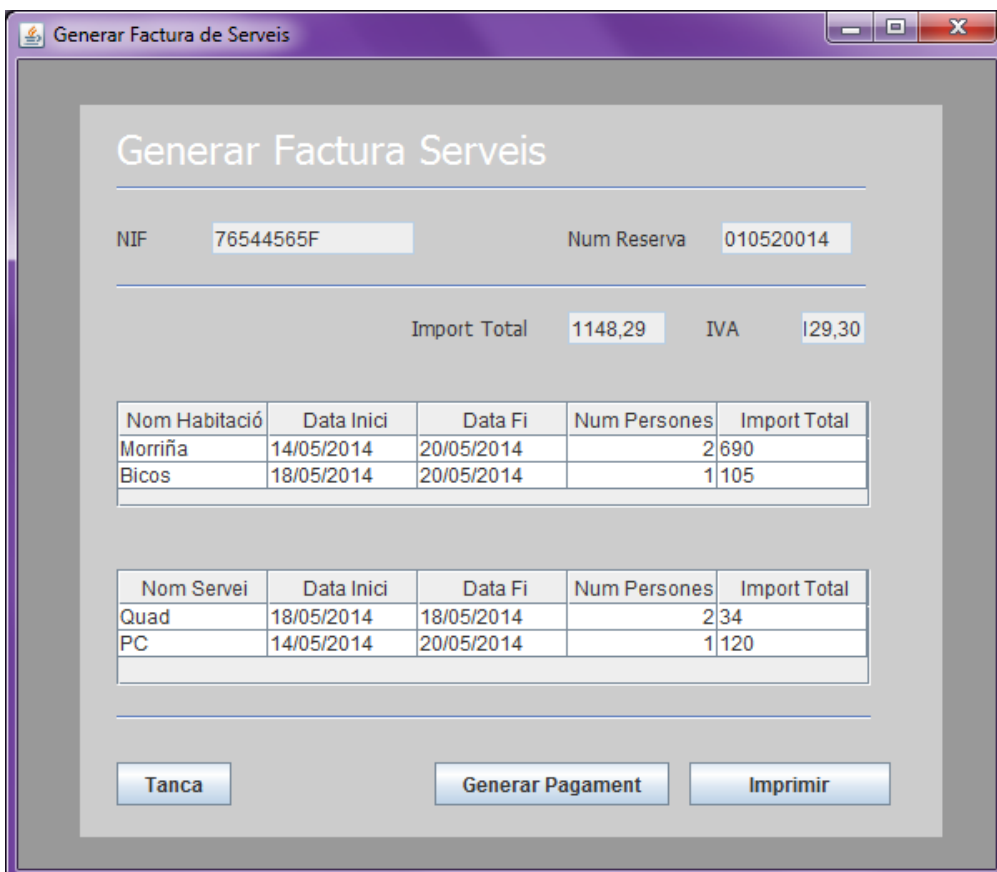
Generar Factura de Serveis

Generar Factura Serveis

NIF 76544565F

Num Reserva 010520014

Import Total 1148,29

IVA 129,30

| Nom Habitació | Data Inici | Data Fi | Num Persones | Import Total |
|---|---|---|---|---|
| Morriña | 14/05/2014 | 20/05/2014 | 2 | 690 |
| Bicos | 18/05/2014 | 20/05/2014 | 1 | 105 |

| Nom Servei | Data Inici | Data Fi | Num Persones | Import Total |
|---|---|---|---|---|
| Quad | 18/05/2014 | 18/05/2014 | 2 | 34 |
| PC | 14/05/2014 | 20/05/2014 | 1 | 120 |

Tanca

Generar Pagament

Imprimir